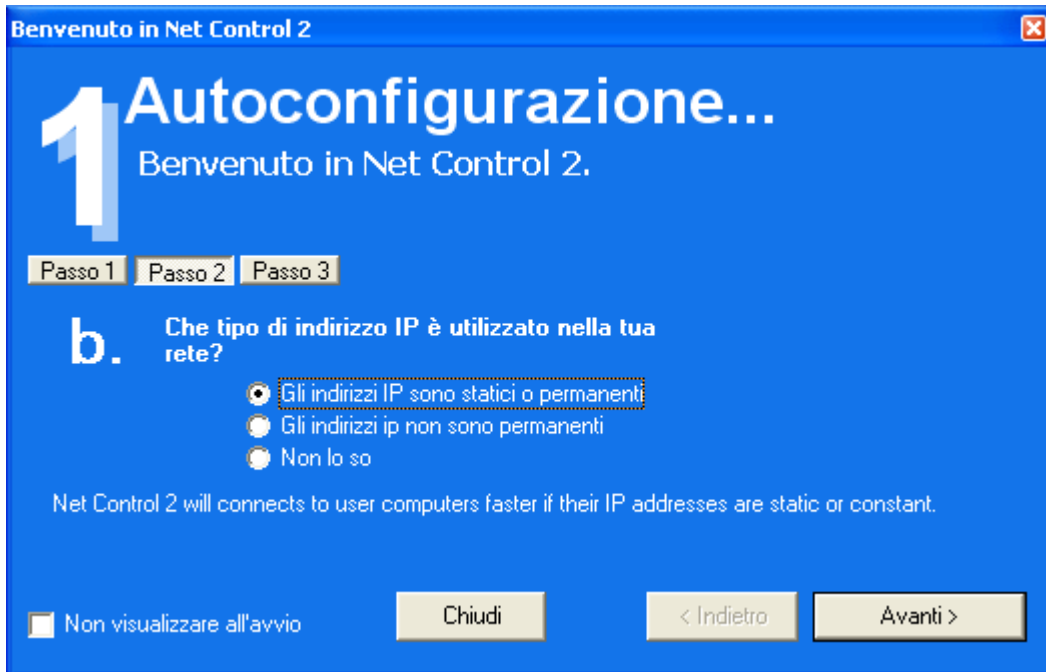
Benvenuto in Net Control 2

1 Autoconfigurazione...

Benvenuto in Net Control 2.

Passo 1 Passo 2 Passo 3

b. Che tipo di indirizzo IP è utilizzato nella tua rete?

Gli indirizzi IP sono statici o permanenti

Gli indirizzi ip non sono permanenti

Non lo so

Net Control 2 will connects to user computers faster if their IP addresses are static or constant.

Non visualizzare all'avvio

Chiudi

< Indietro

Avanti >